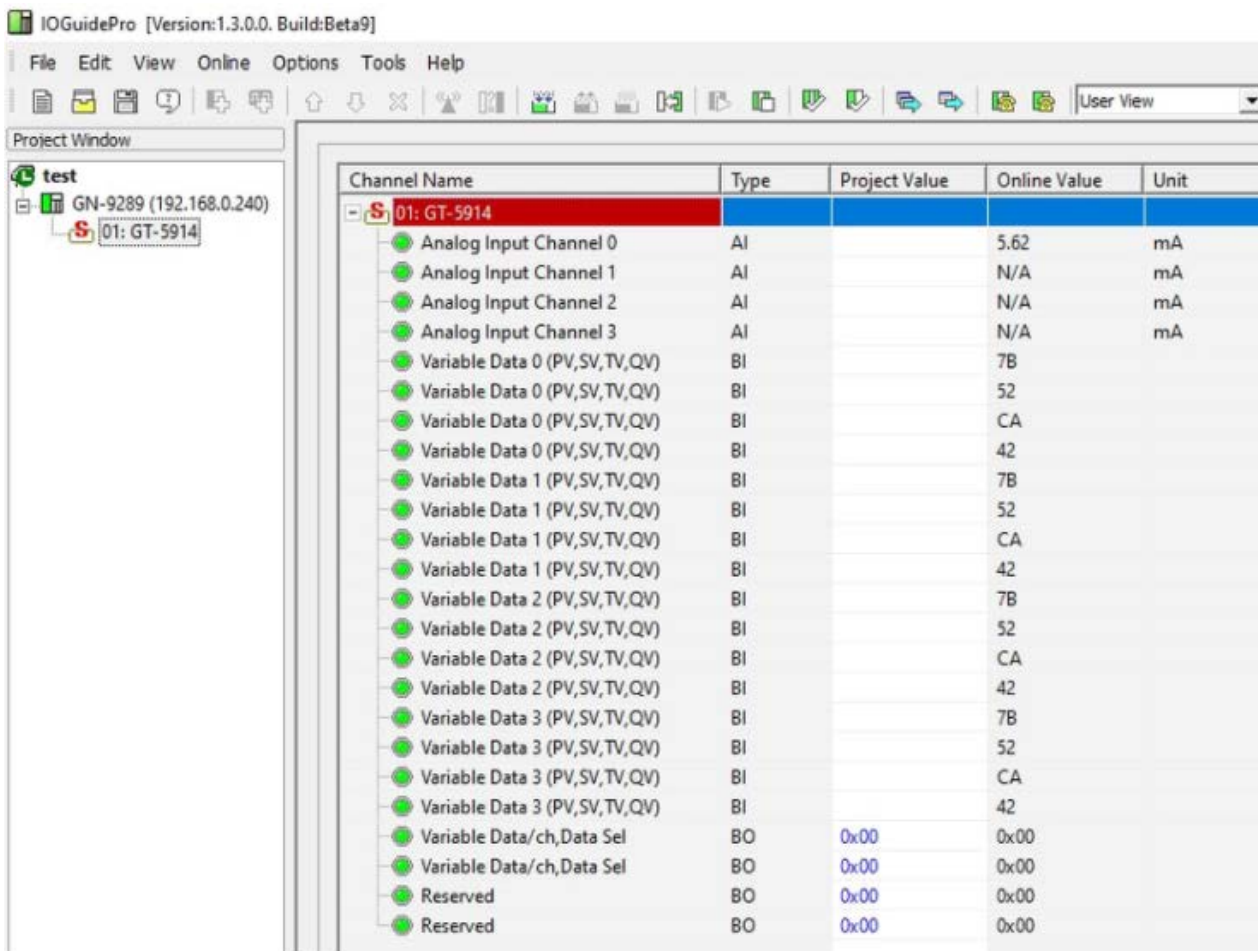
IOGuidePro [Version:1.3.0.0. Build:Beta9]

File Edit View Online Options Tools Help

User View

Project Window

test
GN-9289 (192.168.0.240)
01: GT-5914

| Channel Name | Type | Project Value | Online Value | Unit |
|---|---|---|---|---|
| 01: GT-5914 | | | | |
| Analog Input Channel 0 | AI | | 5.62 | mA |
| Analog Input Channel 1 | AI | | N/A | mA |
| Analog Input Channel 2 | AI | | N/A | mA |
| Analog Input Channel 3 | AI | | N/A | mA |
| Variable Data 0 (PV,SV,TV,QV) | BI | | 7B | |
| Variable Data 0 (PV,SV,TV,QV) | BI | | 52 | |
| Variable Data 0 (PV,SV,TV,QV) | BI | | CA | |
| Variable Data 0 (PV,SV,TV,QV) | BI | | 42 | |
| Variable Data 1 (PV,SV,TV,QV) | BI | | 7B | |
| Variable Data 1 (PV,SV,TV,QV) | BI | | 52 | |
| Variable Data 1 (PV,SV,TV,QV) | BI | | CA | |
| Variable Data 1 (PV,SV,TV,QV) | BI | | 42 | |
| Variable Data 2 (PV,SV,TV,QV) | BI | | 7B | |
| Variable Data 2 (PV,SV,TV,QV) | BI | | 52 | |
| Variable Data 2 (PV,SV,TV,QV) | BI | | CA | |
| Variable Data 2 (PV,SV,TV,QV) | BI | | 42 | |
| Variable Data 3 (PV,SV,TV,QV) | BI | | 7B | |
| Variable Data 3 (PV,SV,TV,QV) | BI | | 52 | |
| Variable Data 3 (PV,SV,TV,QV) | BI | | CA | |
| Variable Data 3 (PV,SV,TV,QV) | BI | | 42 | |
| Variable Data/ch,Data Sel | BO | 0x00 | 0x00 | |
| Variable Data/ch,Data Sel | BO | 0x00 | 0x00 | |
| Reserved | BO | 0x00 | 0x00 | |
| Reserved | BO | 0x00 | 0x00 | |